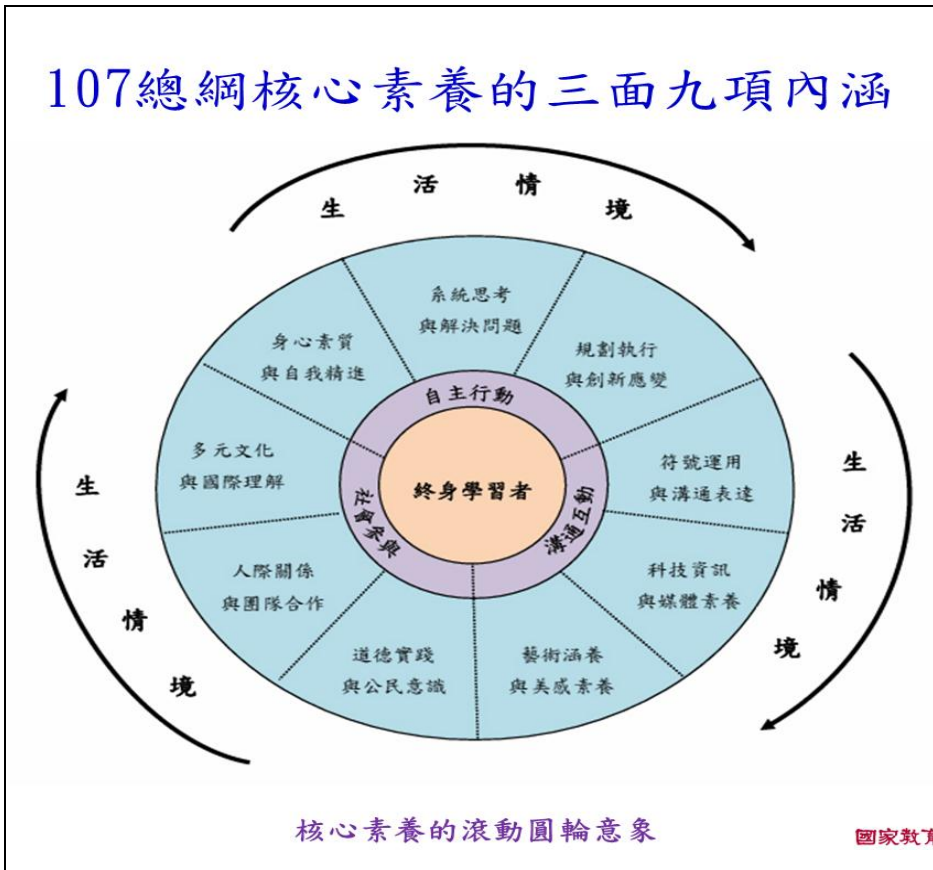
107總綱核心素養的三面九項內涵

生活情境

系統思考
與解決問題

規劃執行
與創新應變

身心素質
與自我精進

自主行動

多元文化
與國際理解

終身學習者

符號運用
與溝通表達

社會參與

溝通互動

生活情境

生活情境

人際關係
與團隊合作

科技資訊
與媒體素養

道德實踐
與公民意識

藝術涵養
與美感素養

核心素養的滾動圓輪意象

國家教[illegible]